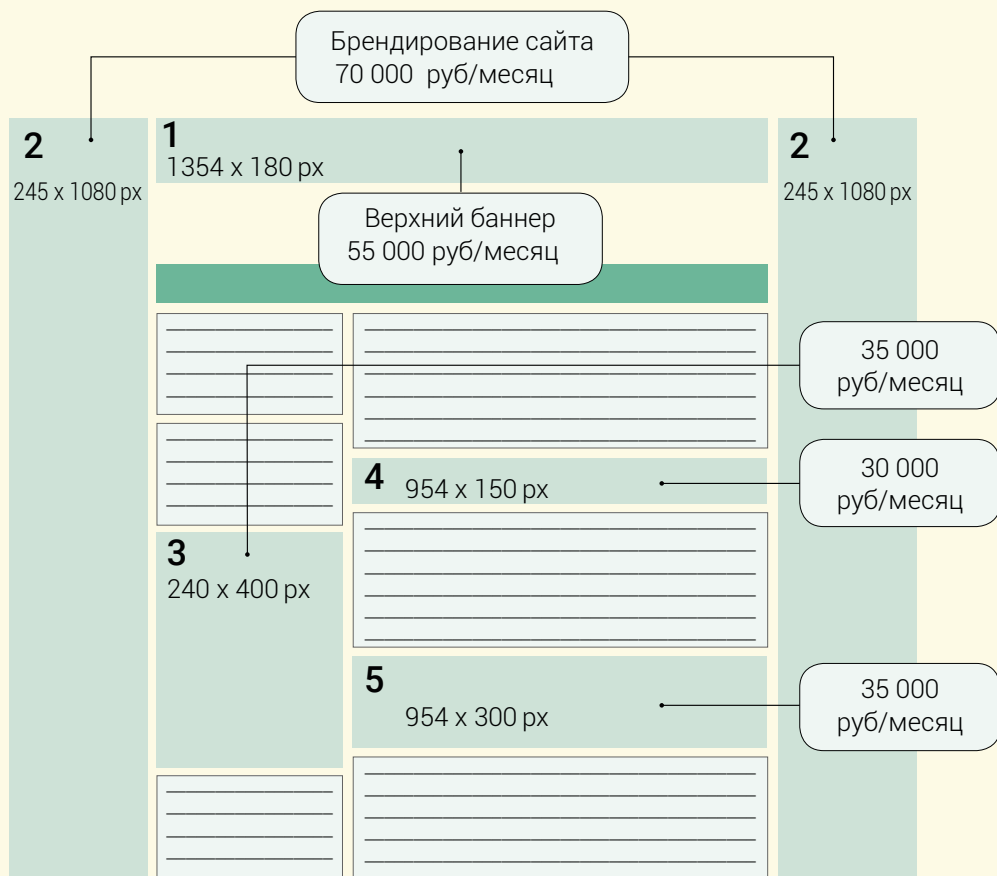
Брендирование сайта
70 000 руб/месяц

2
245 x 1080 px

1
1354 x 180 px

2
245 x 1080 px

Верхний баннер
55 000 руб/месяц

35 000
руб/месяц

4
954 x 150 px

30 000
руб/месяц

3
240 x 400 px

5
954 x 300 px

35 000
руб/месяц